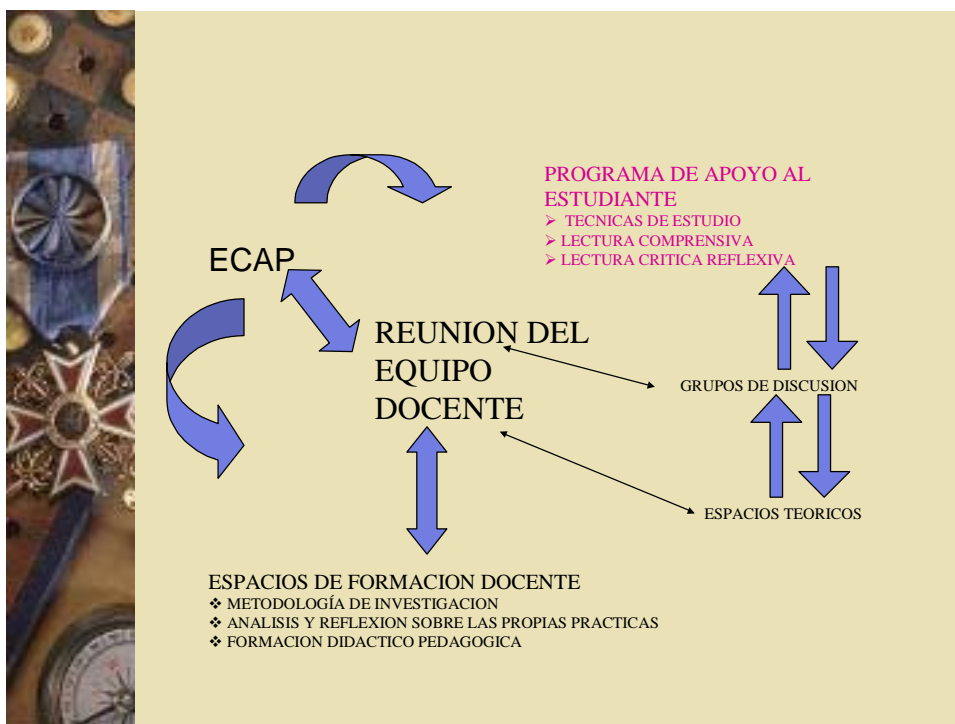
PROGRAMA DE APOYO AL ESTUDIANTE
➢ TECNICAS DE ESTUDIO
➢ LECTURA COMPRENSIVA
➢ LECTURA CRITICA REFLEXIVA

ECAP

REUNION DEL EQUIPO DOCENTE

GRUPOS DE DISCUSION

ESPACIOS TEORICOS

ESPACIOS DE FORMACION DOCENTE
❖ METODOLOGÍA DE INVESTIGACION
❖ ANALISIS Y REFLEXION SOBRE LAS PROPIAS PRACTICAS
❖ FORMACION DIDACTICO PEDAGOGICA